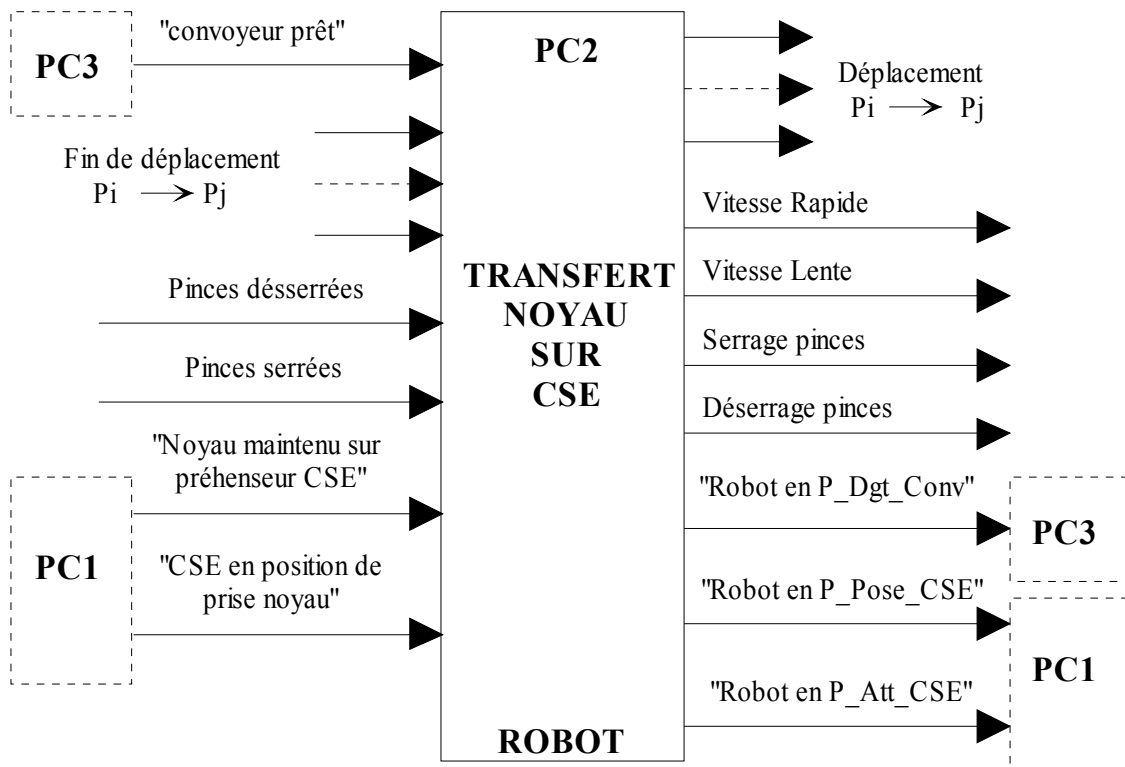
PC3

"convoyeur prêt"

PC2

Déplacement
Pi $\longrightarrow$ Pj

Fin de déplacement
Pi $\longrightarrow$ Pj

Vitesse Rapide

TRANSFERT
NOYAU
SUR
CSE

Vitesse Lente

Pinces désserrées

Serrage pinces

Pinces serrées

Déserrage pinces

"Noyau maintenu sur préhenseur CSE"

"Robot en P_Dgt_Conv"

PC3

PC1

"CSE en position de prise noyau"

"Robot en P_Pose_CSE"

PC1

"Robot en P_Att_CSE"

ROBOT